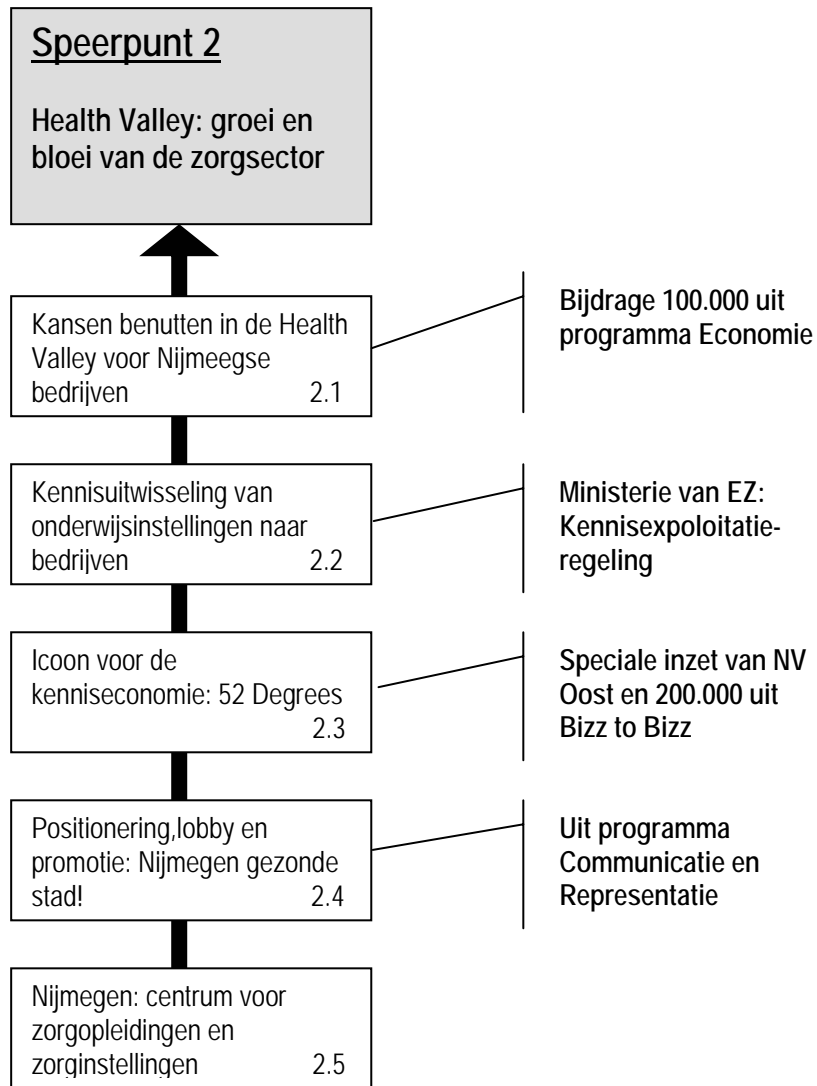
Speerpunt 2

Health Valley: groei en bloei van de zorgsector

Kansen benutten in de Health Valley voor Nijmeegse bedrijven 2.1

Bijdrage 100.000 uit programma Economie

Kennisuitwisseling van onderwijsinstellingen naar bedrijven 2.2

Ministerie van EZ: Kennisexpoloitatieregeling

Icoon voor de kenniseconomie: 52 Degrees 2.3

Speciale inzet van NV Oost en 200.000 uit Bizz to Bizz

Positionering,lobby en promotie: Nijmegen gezonde stad! 2.4

Uit programma Communicatie en Representatie

Nijmegen: centrum voor zorgopleidingen en zorginstellingen 2.5